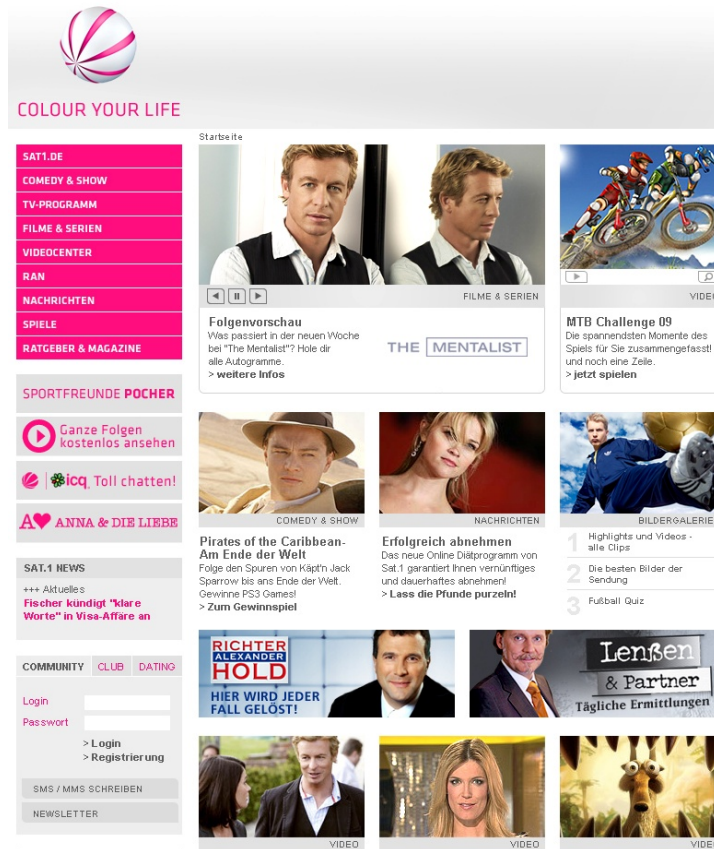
COLOUR YOUR LIFE

Startseite

SAT1.DE
COMEDY & SHOW
TV-PROGRAMM
FILME & SERIEN
VIDEOCENTER
RAN
NACHRICHTEN
SPIELE
RATGEBER & MAGAZINE

SPORTFREUNDE POCHER
Ganze Folgen kostenlos ansehen
icq Toll chatten!
ANNA & DIE LIEBE

SAT.1 NEWS
+++ Aktuelles
Fischer kündigt "klare Worte" in Visa-Affäre an

COMMUNITY CLUB DATING
Login
Passwort
> Login
> Registrierung
SMS / MMS SCHREIBEN
NEWSLETTER

FILME & SERIEN
Folgenvorschau
Was passiert in der neuen Woche bei "The Mentalist"? Hole dir alle Autogramme.
> weitere Infos
THE MENTALIST

VIDEO
MTB Challenge 09
Die spannendsten Momente des Spiels für Sie zusammengefasst! und noch eine Zeile.
> jetzt spielen

COMEDY & SHOW
Pirates of the Caribbean- Am Ende der Welt
Folge den Spuren von Käpt'n Jack Sparrow bis ans Ende der Welt. Gewinne PS3 Games!
> Zum Gewinnspiel

NACHRICHTEN
Erfolgreich abnehmen
Das neue Online Diätprogramm von Sat.1 garantiert Ihnen vernünftiges und dauerhaftes abnehmen!
> Lass die Pfunde purzeln!

BILDERGALERIE
1 Highlights und Videos - alle Clips
2 Die besten Bilder der Sendung
3 Fußball Quiz

RICHTER ALEXANDER HOLD
HIER WIRD JEDER FALL GELÖST!

Lenßen & Partner
Tägliche Ermittlungen

VIDEO
VIDEO
VIDEO